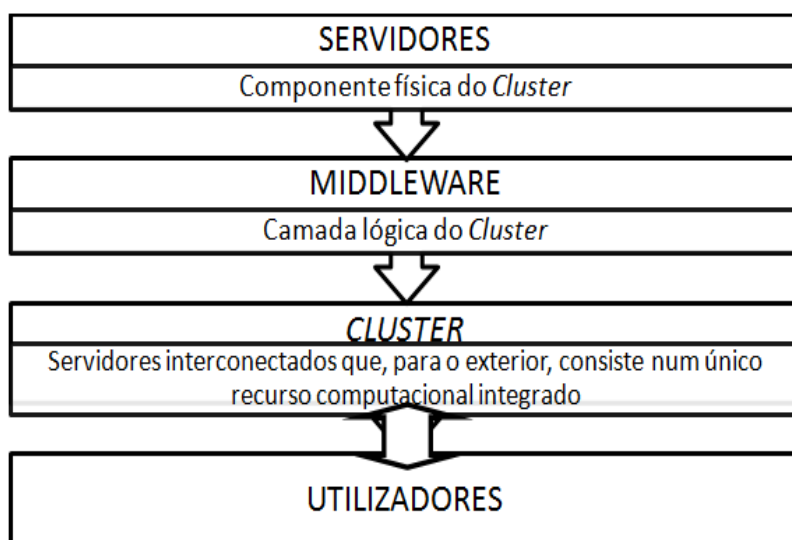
SERVIDORES

Componente física do *Cluster*

MIDDLEWARE

Camada lógica do *Cluster*

*CLUSTER*

Servidores interconectados que, para o exterior, consiste num único recurso computacional integrado

UTILIZADORES